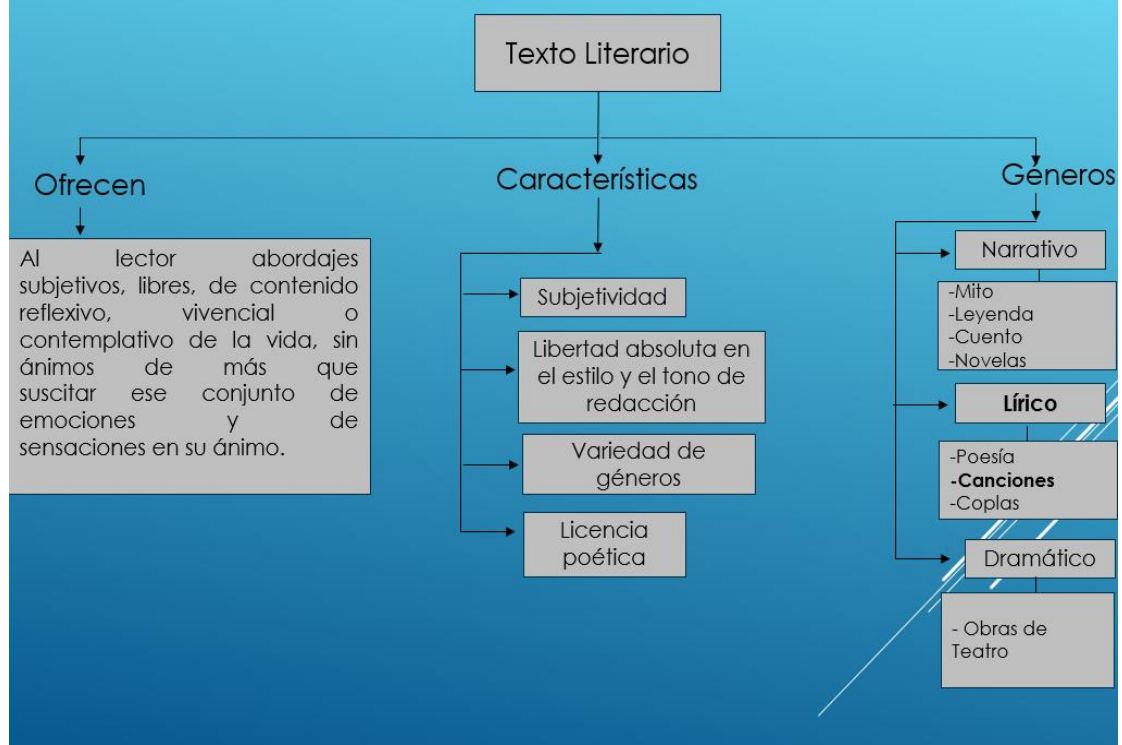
Texto Literario

Ofrecen

Al lector abordajes subjetivos, libres, de contenido reflexivo, vivencial o contemplativo de la vida, sin ánimos de más que suscitar ese conjunto de emociones y de sensaciones en su ánimo.

Características

Subjetividad

Libertad absoluta en el estilo y el tono de redacción

Variedad de géneros

Licencia poética

Géneros

Narrativo

-Mito
-Leyenda
-Cuento
-Novelas

Lírico

-Poesía
-Canciones
-Coplas

Dramático

- Obras de Teatro